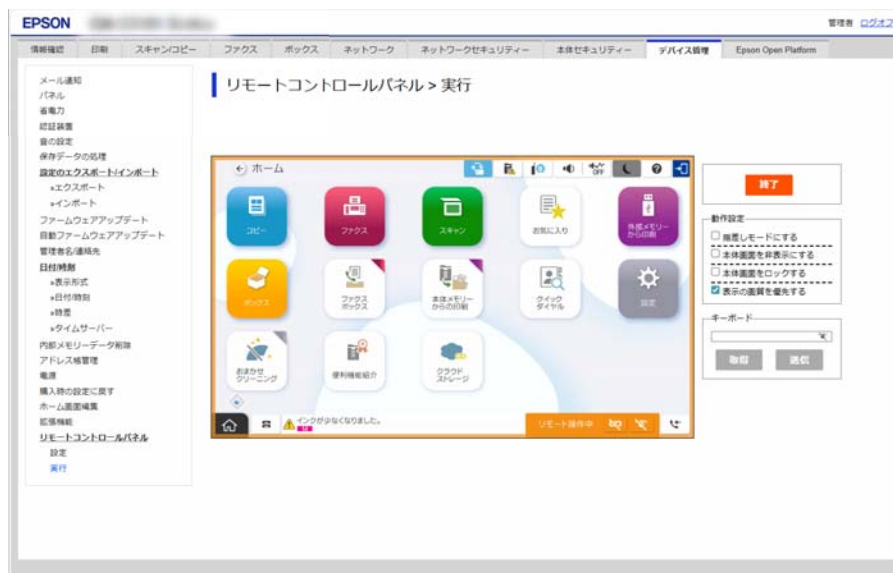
EPSON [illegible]

管理者 ログオフ

情報確認 | 印刷 | スキャン/コピー | ファクス | ボックス | ネットワーク | ネットワークセキュリティー | 本体セキュリティー | デバイス管理 | Epson Open Platform

メール通知
パネル
省電力
認証装置
音の設定
保存データの処理
設定のエクスポート/インポート
»エクスポート
»インポート
ファームウェアアップデート
自動ファームウェアアップデート
管理者名/連絡先
日付/時刻
»表示形式
»日付/時刻
»時差
»タイムサーバー
内部メモリーデータ削除
アドレス帳管理
電源
購入時の設定に戻す
ホーム画面編集
拡張機能
リモートコントロールパネル
設定
実行

リモートコントロールパネル > 実行

ホーム

コピー
ファクス
スキャン
お気に入り
外部メモリーからの印刷
ボックス
ファクスボックス
本体メモリーからの印刷
クイックダイヤル
設定
おまかせクリーニング
便利機能紹介
クラウドストレージ

インクが少なくなりました。

リモート操作中

終了

動作設定
□ 睡眠レモードにする
□ 本体画面を非表示にする
□ 本体画面をロックする
☑ 表示の画質を優先する

キーボード

取得 送信